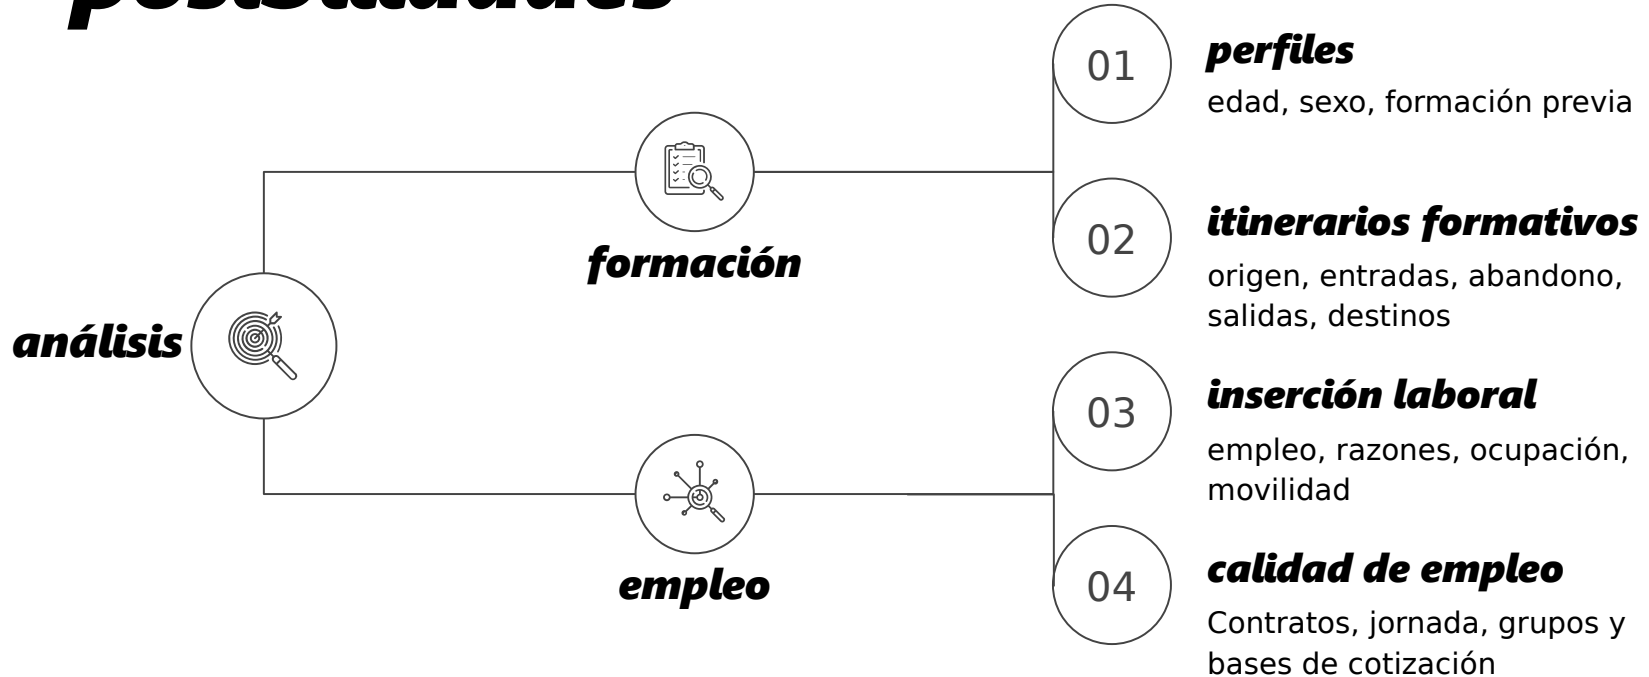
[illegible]

análisis

formación

empleo

01 perfiles
edad, sexo, formación previa

02 itinerarios formativos
origen, entradas, abandono, salidas, destinos

03 inserción laboral
empleo, razones, ocupación, movilidad

04 calidad de empleo
Contratos, jornada, grupos y bases de cotización